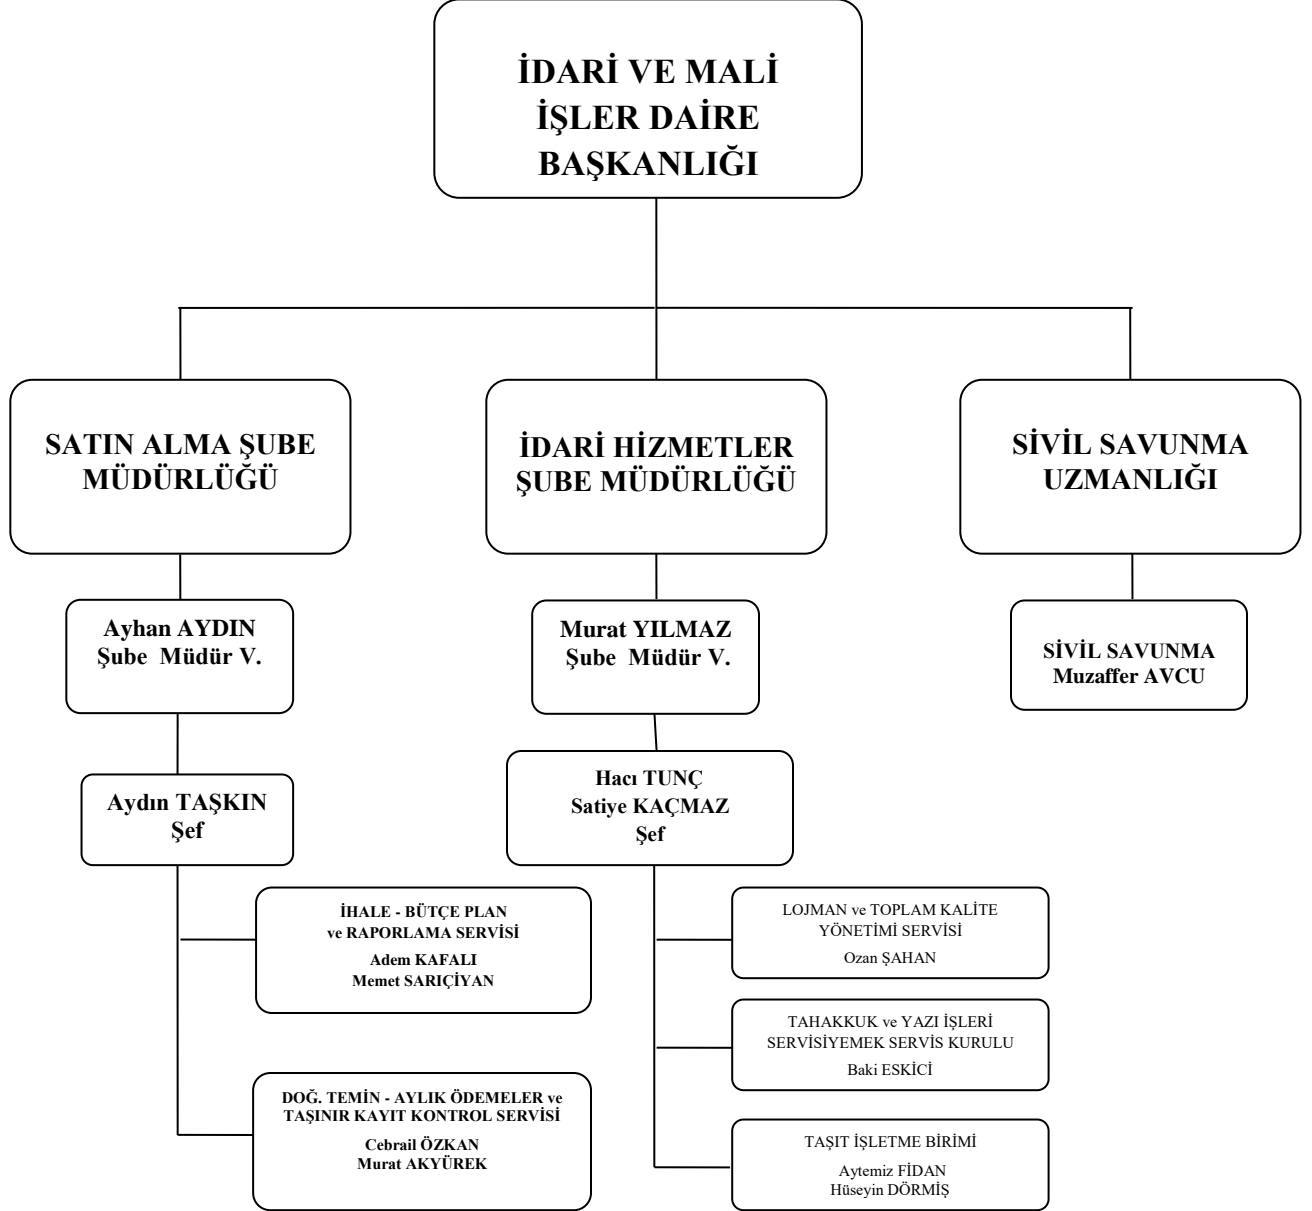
İDARİ VE MALİ İŞLER DAİRE BAŞKANLIĞI

SATIN ALMA ŞUBE MÜDÜRLÜĞÜ

İDARİ HİZMETLER ŞUBE MÜDÜRLÜĞÜ

SİVİL SAVUNMA UZMANLIĞI

Ayhan AYDIN
Şube Müdür V.

Murat YILMAZ
Şube Müdür V.

SİVİL SAVUNMA
Muzaffer AVCU

Aydın TAŞKIN
Şef

Hacı TUNÇ
Satiye KAÇMAZ
Şef

İHALE - BÜTÇE PLAN ve RAPORLAMA SERVİSİ
Adem KAFALI
Memet SARIÇİYAN

DOĞ. TEMİN - AYLIK ÖDEMELER ve TAŞINIR KAYIT KONTROL SERVİSİ
Cebrail ÖZKAN
Murat AKYÜREK

LOJMAN ve TOPLAM KALİTE YÖNETİMİ SERVİSİ
Ozan ŞAHAN

TAHAKKUK ve YAZI İŞLERİ SERVİSİYEMEK SERVİS KURULU
Baki ESKİCİ

TAŞIT İŞLETME BİRİMİ
Aytemiz FİDAN
Hüseyin DÖRMİŞ